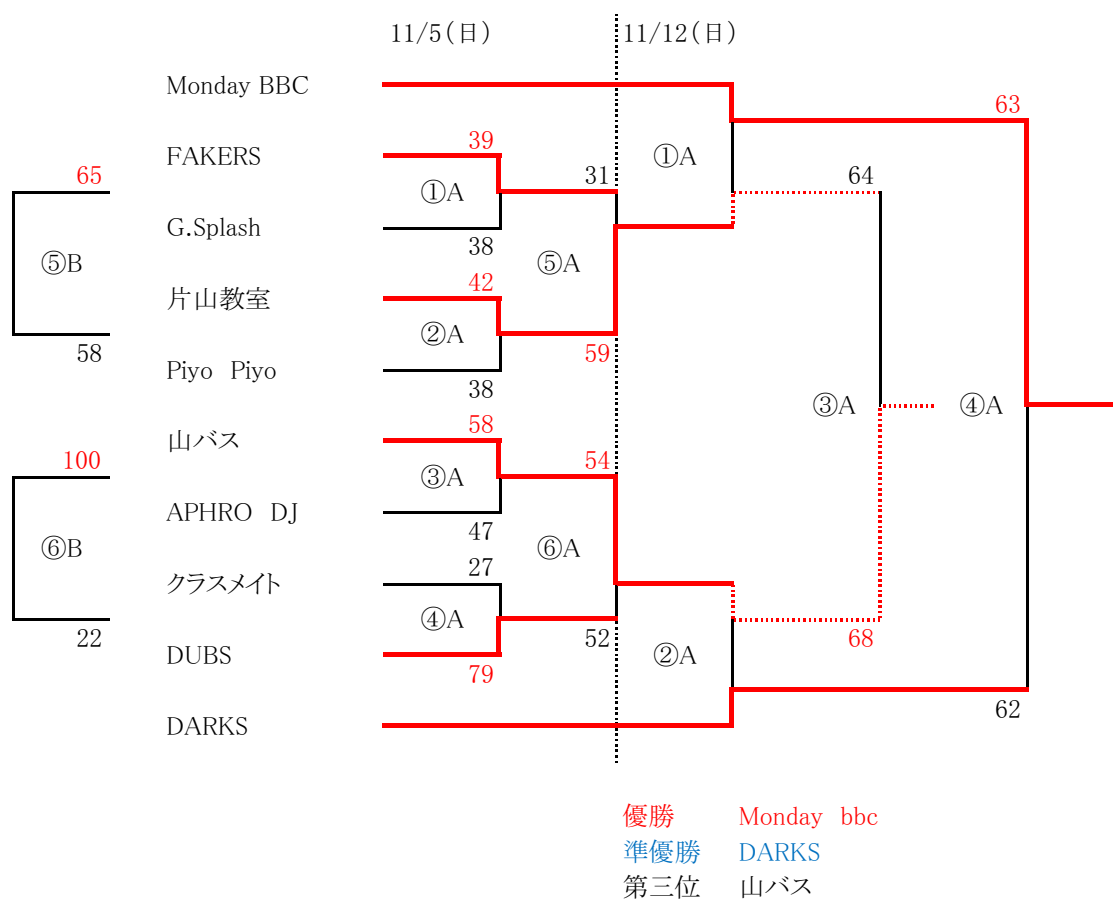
11/5(日)

11/12(日)

Monday BBC

FAKERS

G.Splash

片山教室

Piyo Piyo

山バス

APHRO DJ

クラスメイト

DUBS

DARKS

65

⑤B

58

100

⑥B

22

39

①A

38

31

⑤A

42

②A

38

59

58

③A

47

54

⑥A

27

④A

79

52

①A

64

63

③A

④A

②A

68

62

優勝 Monday bbc
準優勝 DARKS
第三位 山バス